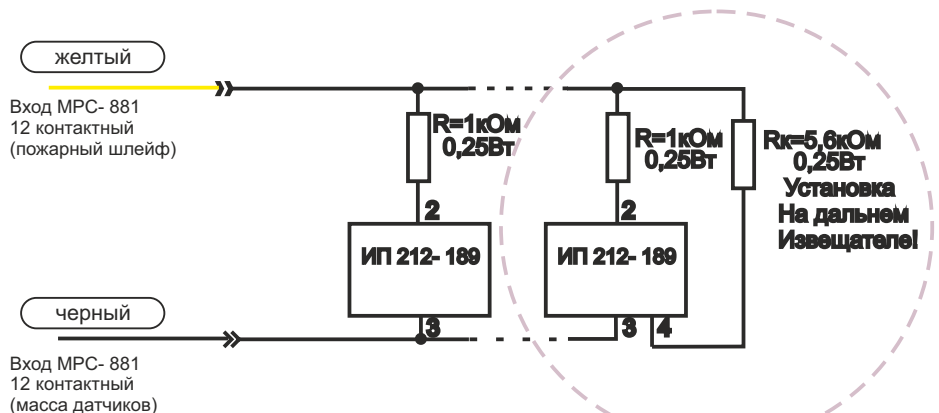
желтый

Вход МРС- 881
12 контактный
(пожарный шлейф)

R=1кОм
0,25Вт

R=1кОм
0,25Вт

Rк=5,6кОм
0,25Вт
Установка
На дальнем
Извещателе!

2

2

ИП 212- 189

ИП 212- 189

черный

3

3

4

Вход МРС- 881
12 контактный
(масса датчиков)